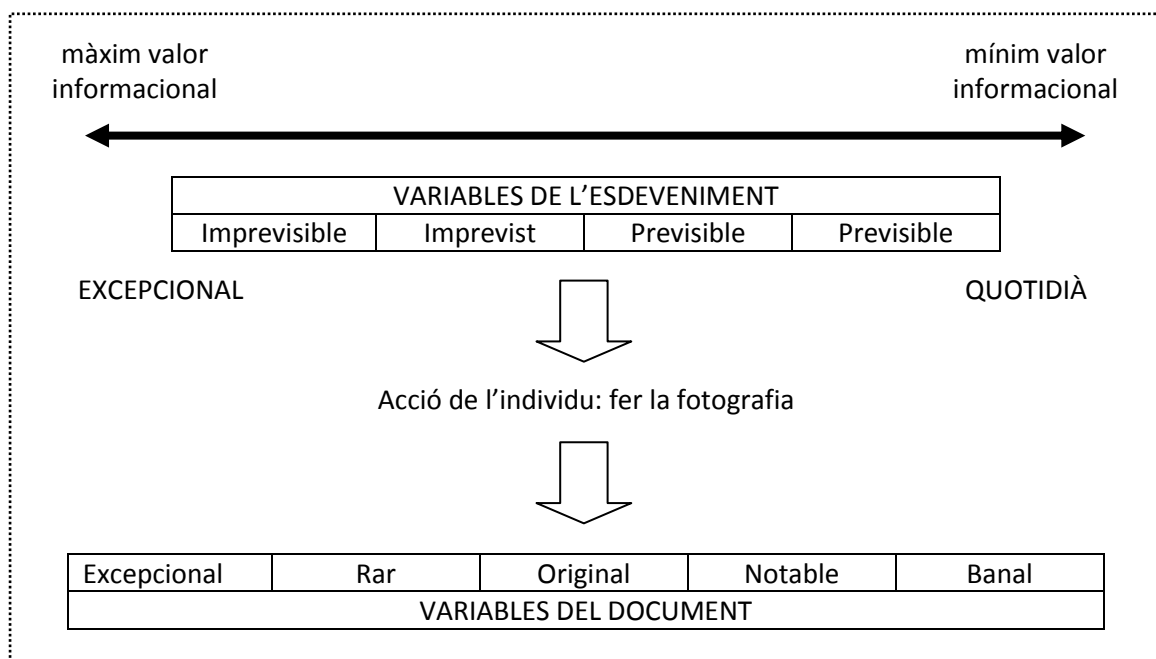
màxim valor informacional

mínim valor informacional

| VARIABLES DE L'ESDEVENIMENT | | | |
|---|---|---|---|
| Imprevisible | Imprevist | Previsible | Previsible |

EXCEPCIONAL

QUOTIDIÀ

Acció de l'individu: fer la fotografia

| Excepcional | Rar | Original | Notable | Banal |
|---|---|---|---|---|
| VARIABLES DEL DOCUMENT | | | | |